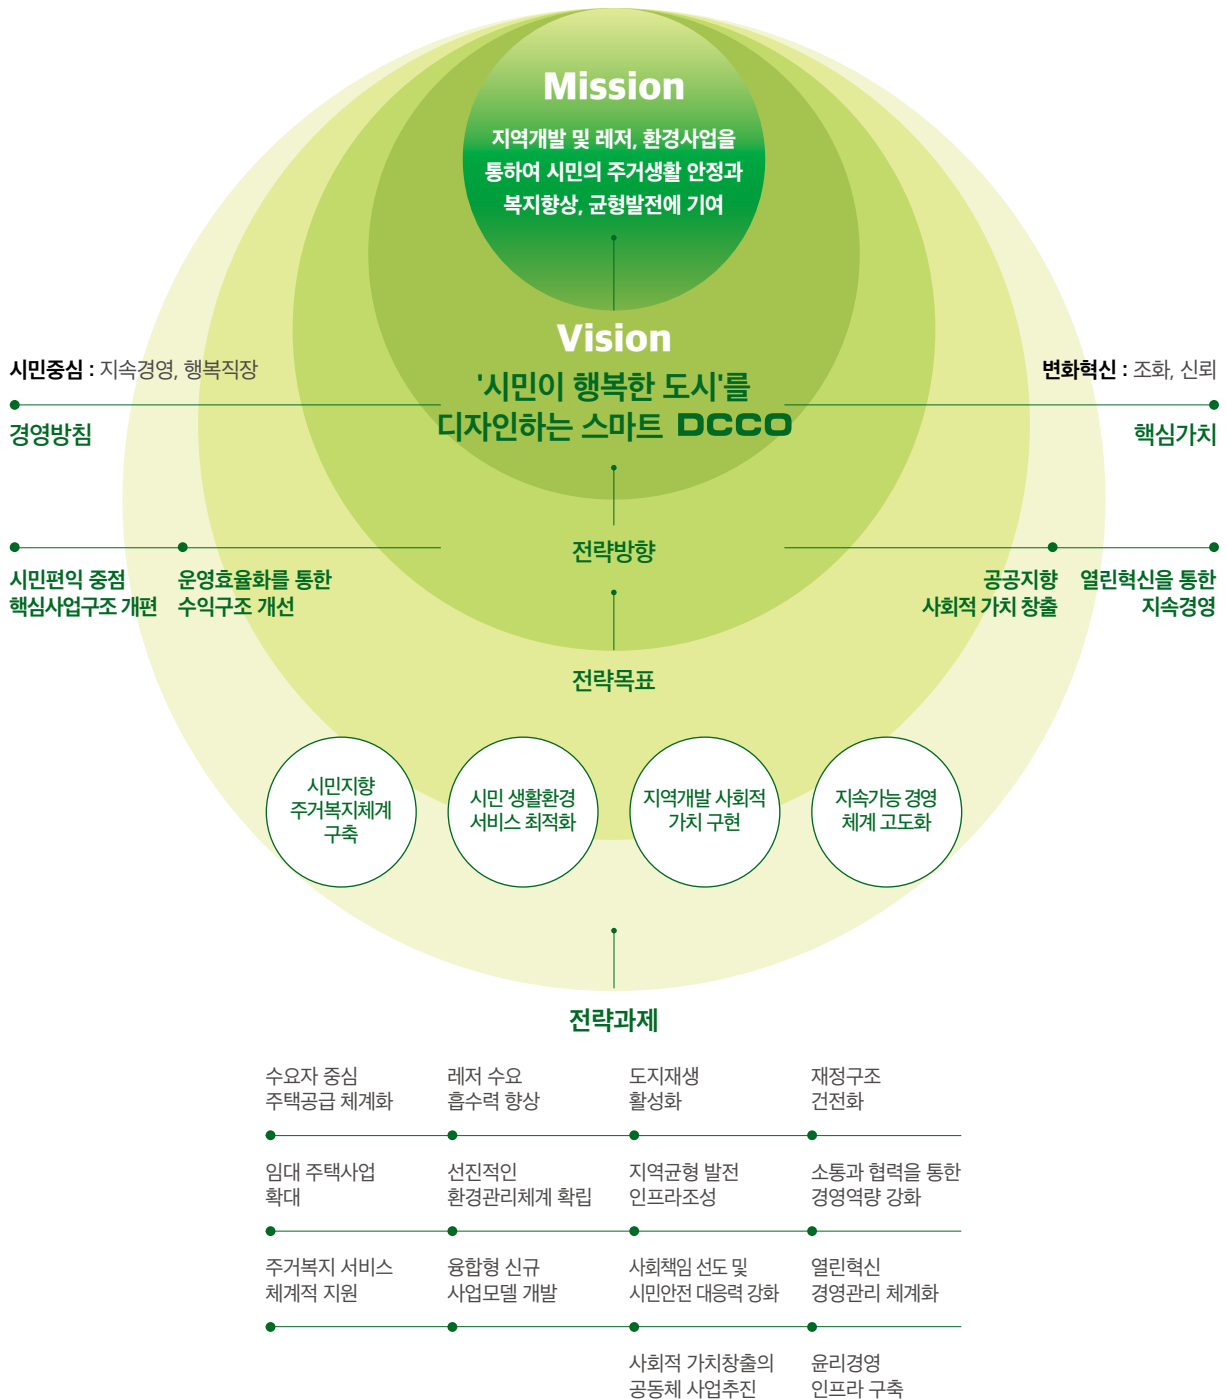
Mission

지역개발 및 레저, 환경사업을 통하여 시민의 주거생활 안정과 복지향상, 균형발전에 기여

Vision

'시민이 행복한 도시'를 디자인하는 스마트 DCCO

시민중심 : 지속경영, 행복직장

경영방침

변화혁신 : 조화, 신뢰

핵심가치

전략방향

시민편익 중점 핵심사업구조 개편

운영효율화를 통한 수익구조 개선

공공지향 사회적 가치 창출

열린혁신을 통한 지속경영

전략목표

시민지향 주거복지체계 구축

시민 생활환경 서비스 최적화

지역개발 사회적 가치 구현

지속가능 경영 체계 고도화

전략과제

| 수요자 중심 주택공급 체계화 | 레저 수요 흡수력 향상 | 도지재생 활성화 | 재정구조 건전화 |
|---|---|---|---|
| 임대 주택사업 확대 | 선진적인 환경관리체계 확립 | 지역균형 발전 인프라조성 | 소통과 협력을 통한 경영역량 강화 |
| 주거복지 서비스 체계적 지원 | 융합형 신규 사업모델 개발 | 사회책임 선도 및 시민안전 대응력 강화 | 열린혁신 경영관리 체계화 |
| | | 사회적 가치창출의 공동체 사업추진 | 윤리경영 인프라 구축 |